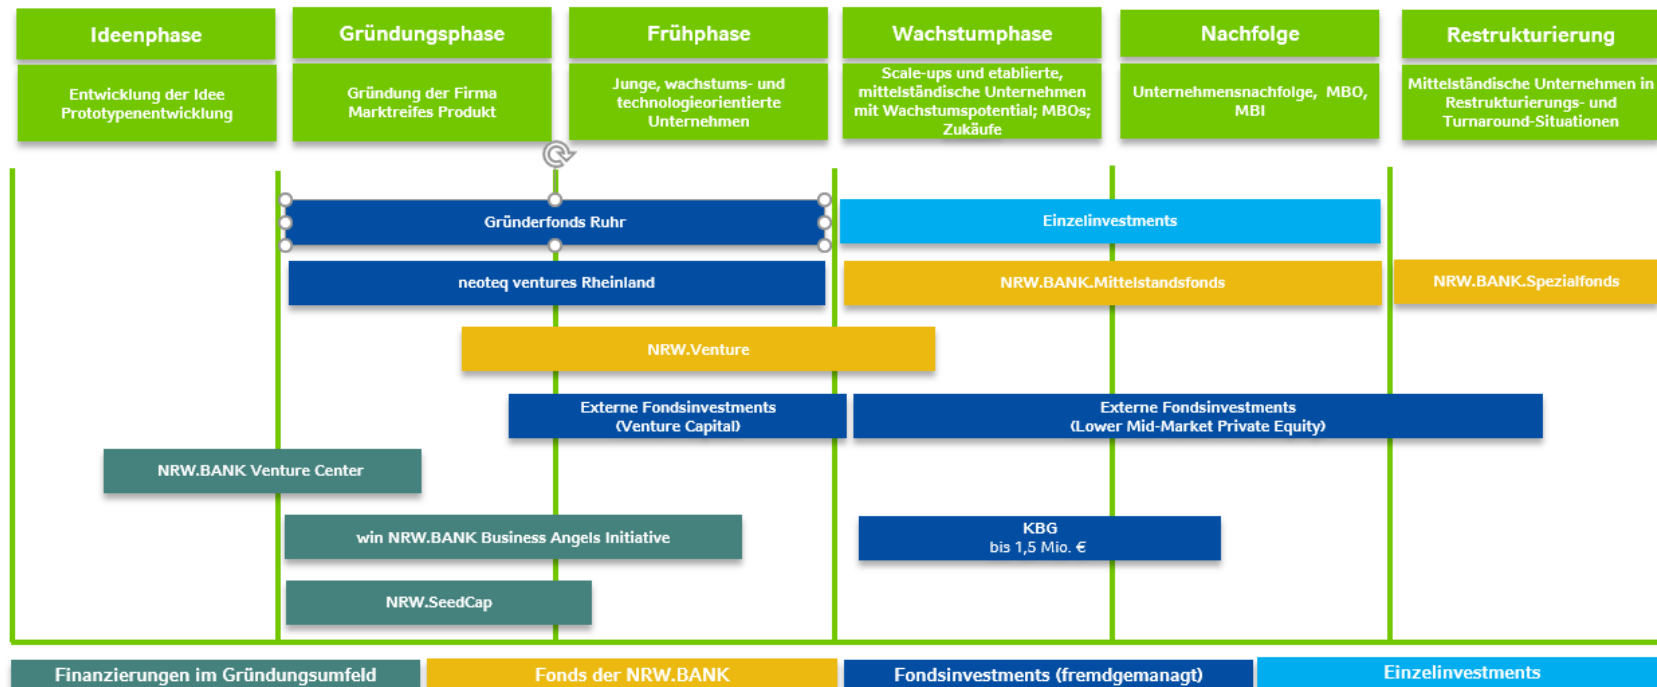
Ideenphase

Entwicklung der Idee Prototypenentwicklung

Gründungsphase

Gründung der Firma Marktreifes Produkt

Frühphase

Junge, wachstums- und technologieorientierte Unternehmen

Wachstumphase

Scale-ups und etablierte, mittelständische Unternehmen mit Wachstumspotential; MBOs; Zukäufe

Nachfolge

Unternehmensnachfolge, MBO, MBI

Restrukturierung

Mittelständische Unternehmen in Restrukturierungs- und Turnaround-Situationen

Gründerfonds Ruhr

Einzelinvestments

neoteq ventures Rheinland

NRW.BANK.Mittelstandsfonds

NRW.BANK.Spezialfonds

NRW.Venture

Externe Fondsinvestments (Venture Capital)

Externe Fondsinvestments (Lower Mid-Market Private Equity)

NRW.BANK Venture Center

win NRW.BANK Business Angels Initiative

KBG bis 1,5 Mio. €

NRW.SeedCap

Finanzierungen im Gründungsumfeld

Fonds der NRW.BANK

Fondsinvestments (fremdgemanagt)

Einzelinvestments